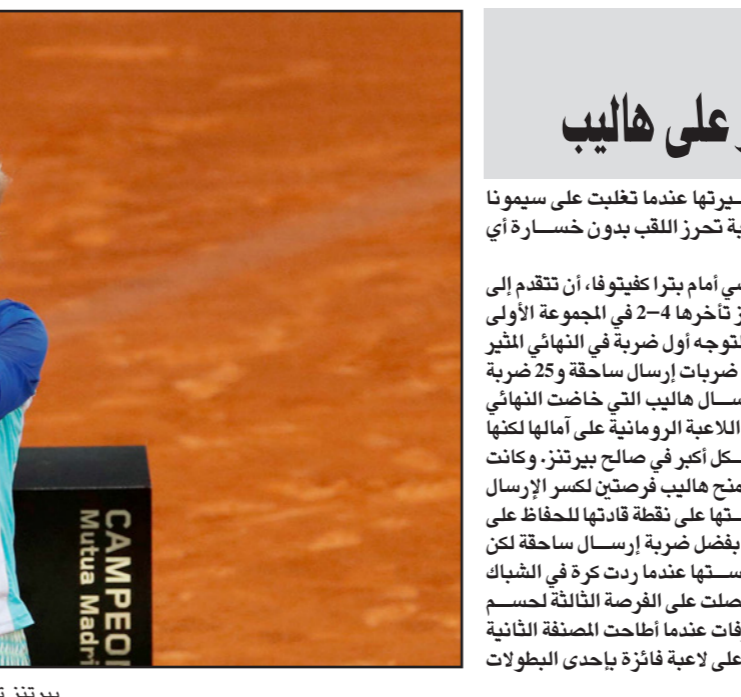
على هاليب

ـيرتها عندما تغلبت على سيمونا
ـبة تحرز اللقب بدون خســـارة أي

ـمي أمام بترا كفيتوفا، أن تتقدم إلى
ـز تأخرها 4–2 في المجموعة الأولى
ـتوجه أول ضربة في النهائي المثير
ـ ضربات إرسال ساحقة و25 ضربة
ـسـال هاليب التي خاضت النهائي
ـ اللاعبة الرومانية على آمالها لكنها
ـكل أكبر في صالح بيرتنز. وكانت
ـمنح هاليب فرصتين لكسر الإرسال
ـستها على نقطة قادتها للحفاظ على
ـ بفضل ضربة إرســال ساحقة لكن
ـستها عندما ردت كرة في الشباك
ـصلت على الفرصة الثالثة لحسـم
ـفات عندما أطاحت المصنفة الثانية
ـعلى لاعبة فائزة بإحدى البطولات

CAMPEO
Mutua Madri

بيرتنز